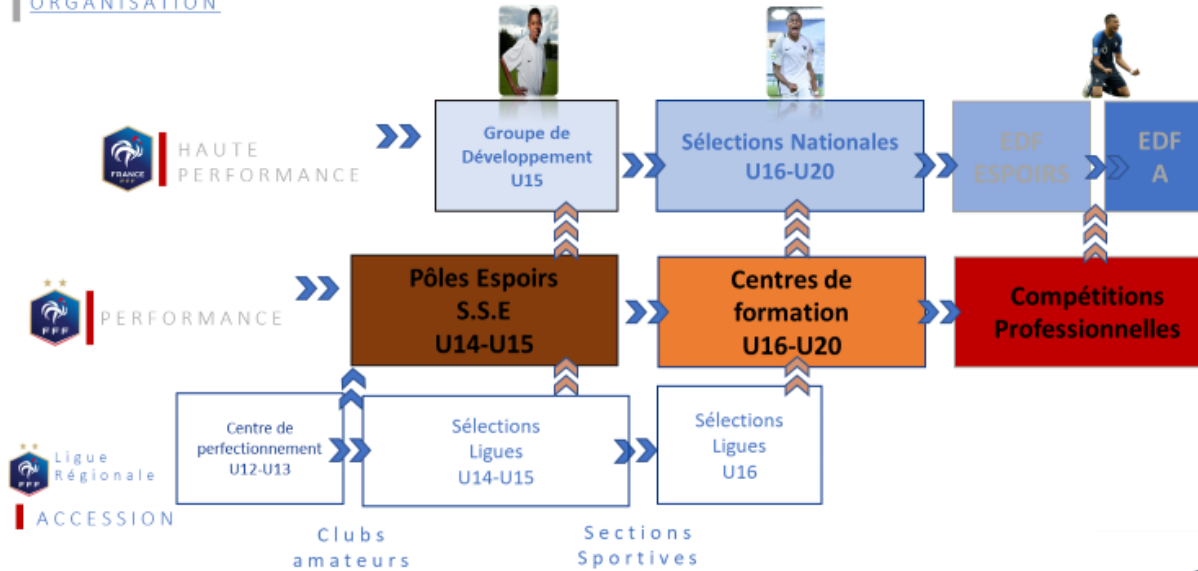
ORGANISATION

FRANCE FFF

HAUTE PERFORMANCE

Groupe de Développement U15

Sélections Nationales U16-U20

EDF ESPOIRS

EDF A

FFF

PERFORMANCE

Pôles Espoirs S.S.E U14-U15

Centres de formation U16-U20

Compétitions Professionnelles

FFF

Ligue Régionale

ACCESSION

Centre de perfectionnement U12-U13

Sélections Ligues U14-U15

Sélections Ligues U16

Clubs amateurs

Sections Sportives